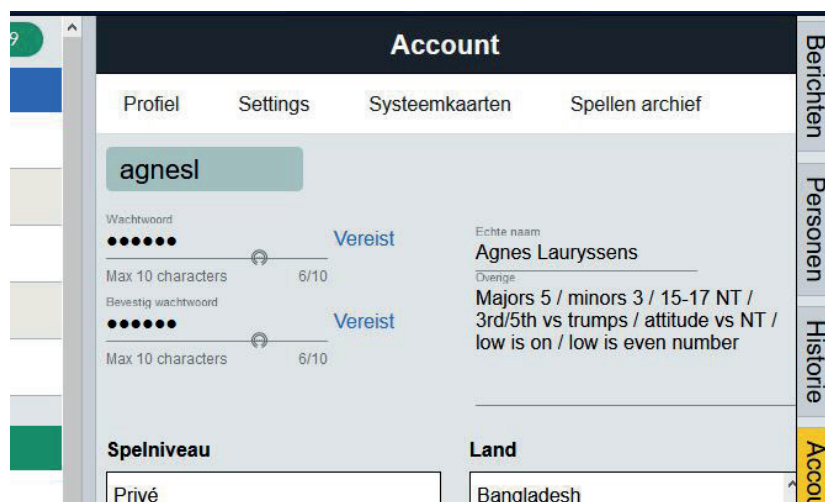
9

Account

Profiel Settings Systeemkaarten Spellen archief

agnesl

Wachtwoord
••••••
Vereist
Max 10 characters 6/10

Bevestig wachtwoord
••••••
Vereist
Max 10 characters 6/10

Echte naam
Agnes Lauryssens

Overige
Majors 5 / minors 3 / 15-17 NT / 3rd/5th vs trumps / attitude vs NT / low is on / low is even number

Spelniveau
Privé

Land
Bangladesh

Berichten
Personen
Historie
Accou